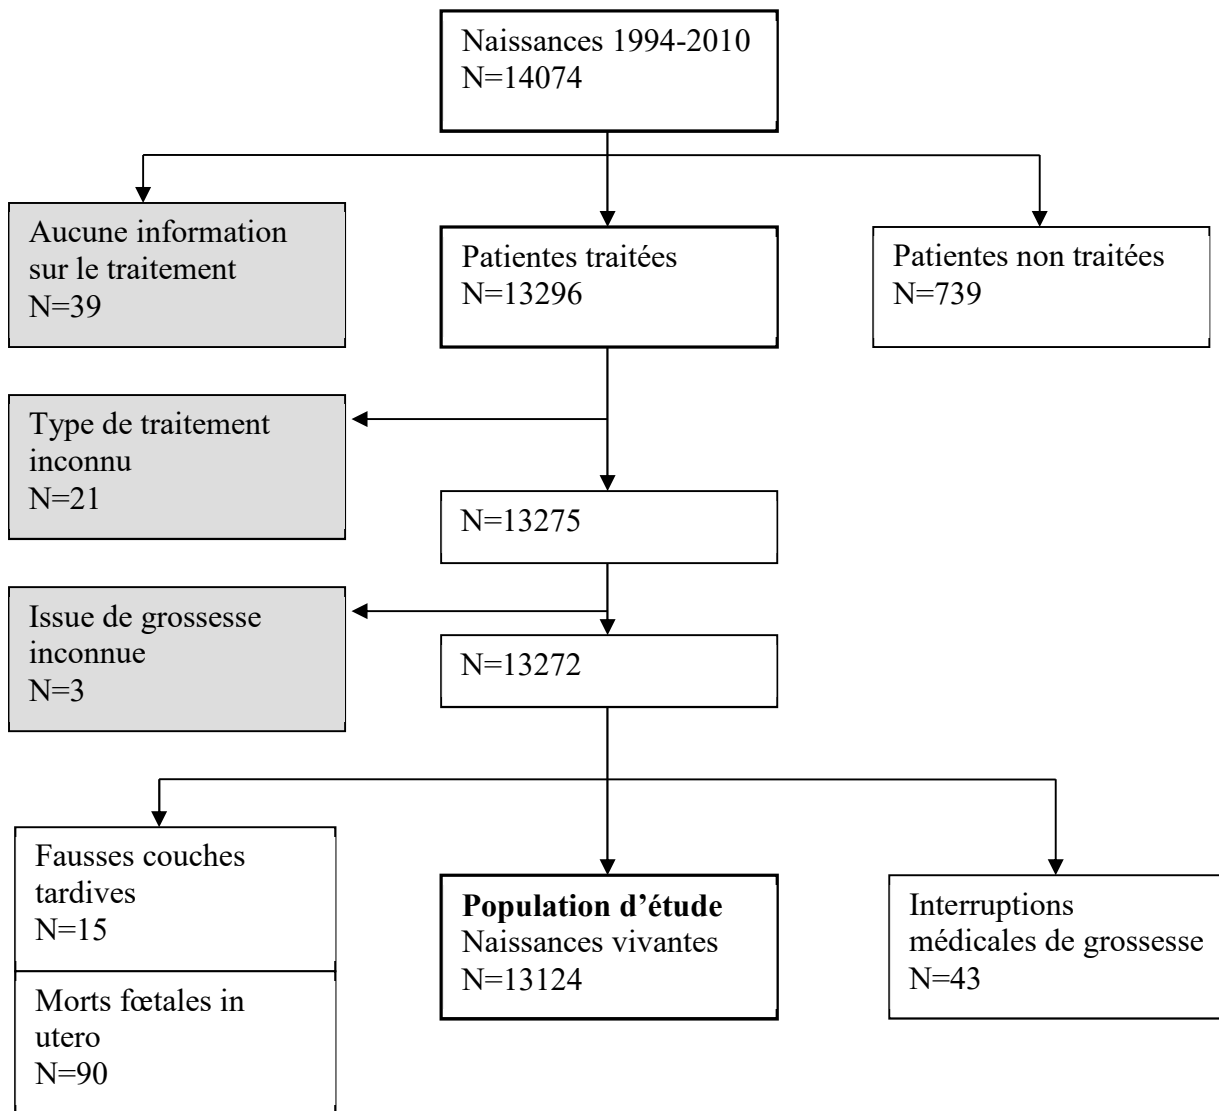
Naissances 1994-2010
N=14074

Aucune information sur le traitement
N=39

Patientes traitées
N=13296

Patientes non traitées
N=739

Type de traitement inconnu
N=21

N=13275

Issue de grossesse inconnue
N=3

N=13272

Fausses couches tardives
N=15

Morts fœtales in utero
N=90

**Population d'étude**
Naissances vivantes
N=13124

Interruptions médicales de grossesse
N=43